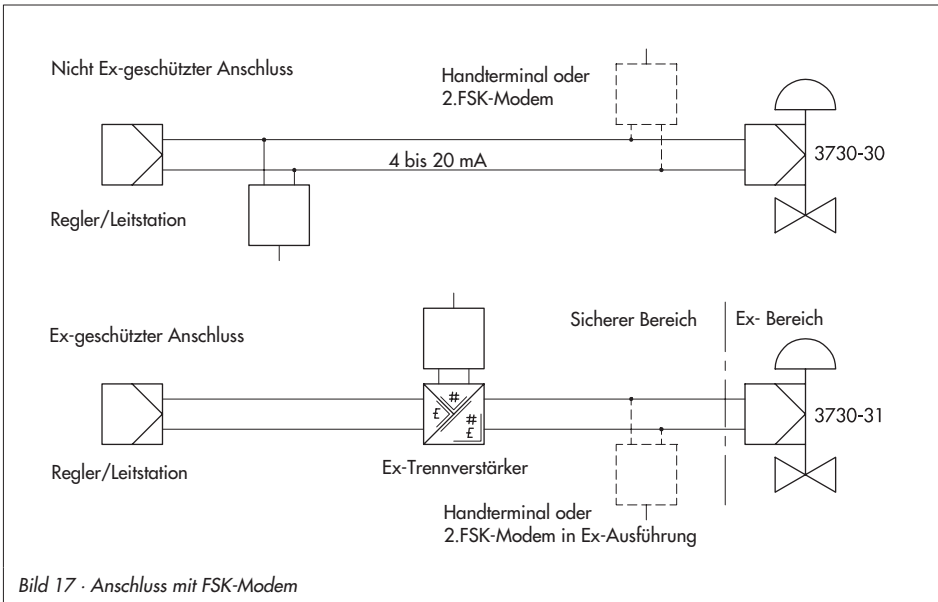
Nicht Ex-geschützter Anschluss

Handterminal oder
2.FSK-Modem

4 bis 20 mA

3730-30

Regler/Leitstation

Ex-geschützter Anschluss

Sicherer Bereich

Ex- Bereich

£ # # £

3730-31

Regler/Leitstation

Ex-Trennverstärker

Handterminal oder
2.FSK-Modem in Ex-Ausführung

Bild 17 · Anschluss mit FSK-Modem